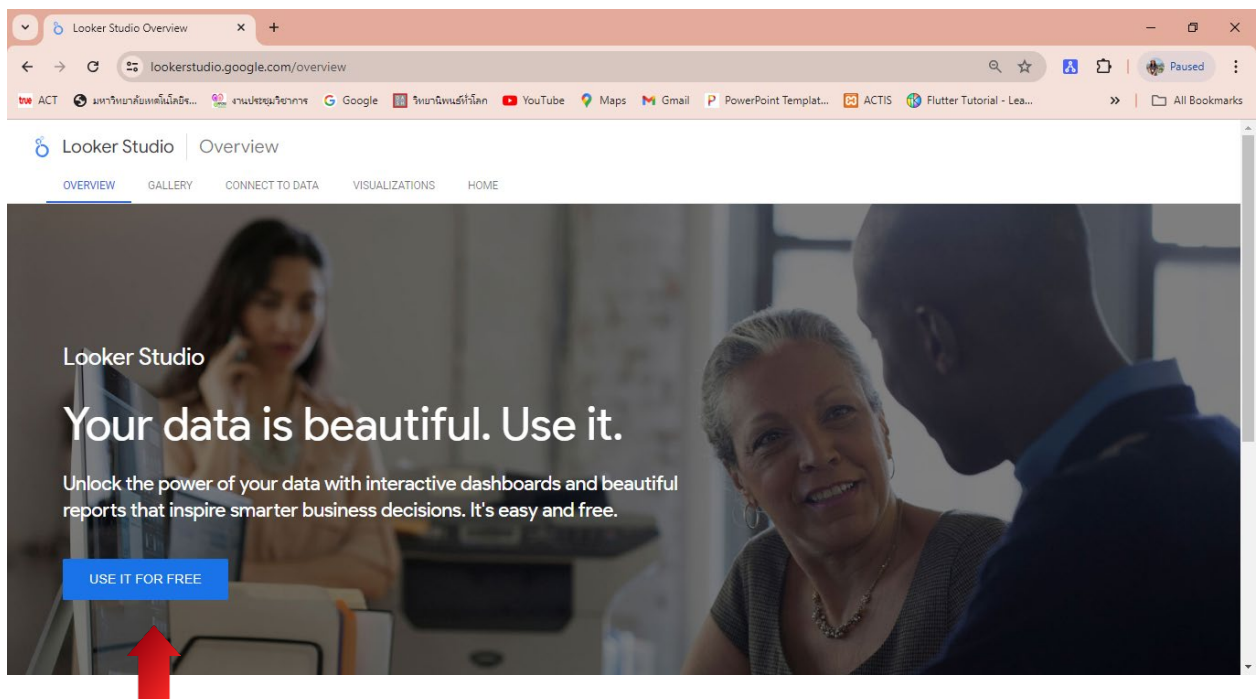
Looker Studio Overview ×  +

lookerstudio.google.com/overview

Paused

ACT  มหาวิทยาลัยเทคโนโลยีร...  งานประชุมวิชาการ  Google  วิทยานิพนธ์ทั่วโลก  YouTube  Maps  Gmail  PowerPoint Templat...  ACTIS  Flutter Tutorial - Lea...  »  All Bookmarks

Looker Studio | Overview

OVERVIEW  GALLERY  CONNECT TO DATA  VISUALIZATIONS  HOME

Looker Studio

Your data is beautiful. Use it.

Unlock the power of your data with interactive dashboards and beautiful reports that inspire smarter business decisions. It's easy and free.

USE IT FOR FREE